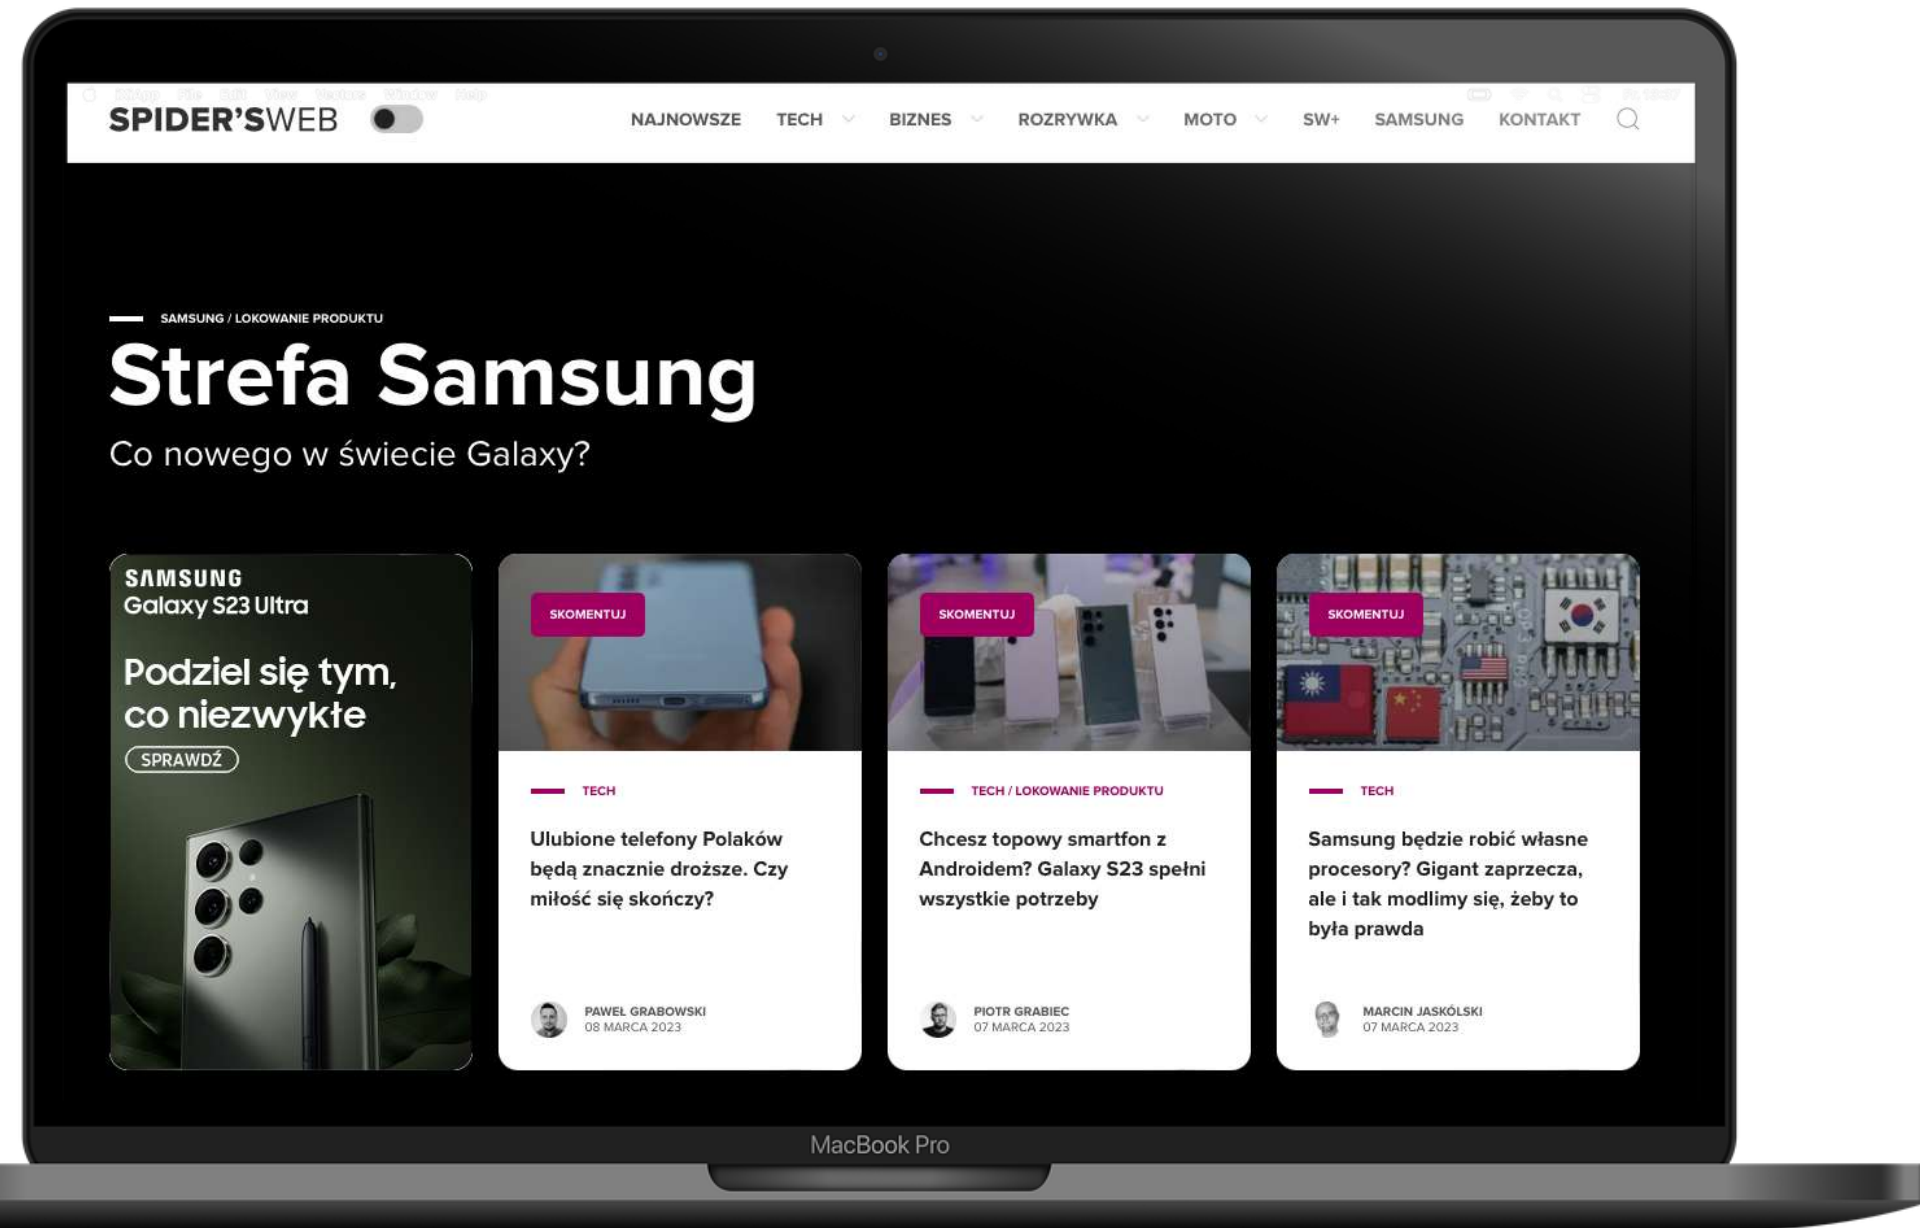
SPIDER'SWEB

NAJNOWSZE TECH BIZNES ROZRYWKA MOTO SW+ SAMSUNG KONTAKT

SAMSUNG / LOKOWANIE PRODUKTU

Strefa Samsung

Co nowego w świecie Galaxy?

SAMSUNG
Galaxy S23 Ultra

Podziel się tym, co niezwykłe

SPRAWDŹ

SKOMENTUJ

TECH

Ulubione telefony Polaków będą znacznie droższe. Czy miłość się skończy?

PAWEŁ GRABOWSKI
08 MARCA 2023

SKOMENTUJ

TECH / LOKOWANIE PRODUKTU

Chcesz topowy smartfon z Androidem? Galaxy S23 spełni wszystkie potrzeby

PIOTR GRABIEC
07 MARCA 2023

SKOMENTUJ

TECH

Samsung będzie robić własne procesory? Gigant zaprzecza, ale i tak modlimy się, żeby to była prawda

MARCIN JASKÓLSKI
07 MARCA 2023

MacBook Pro